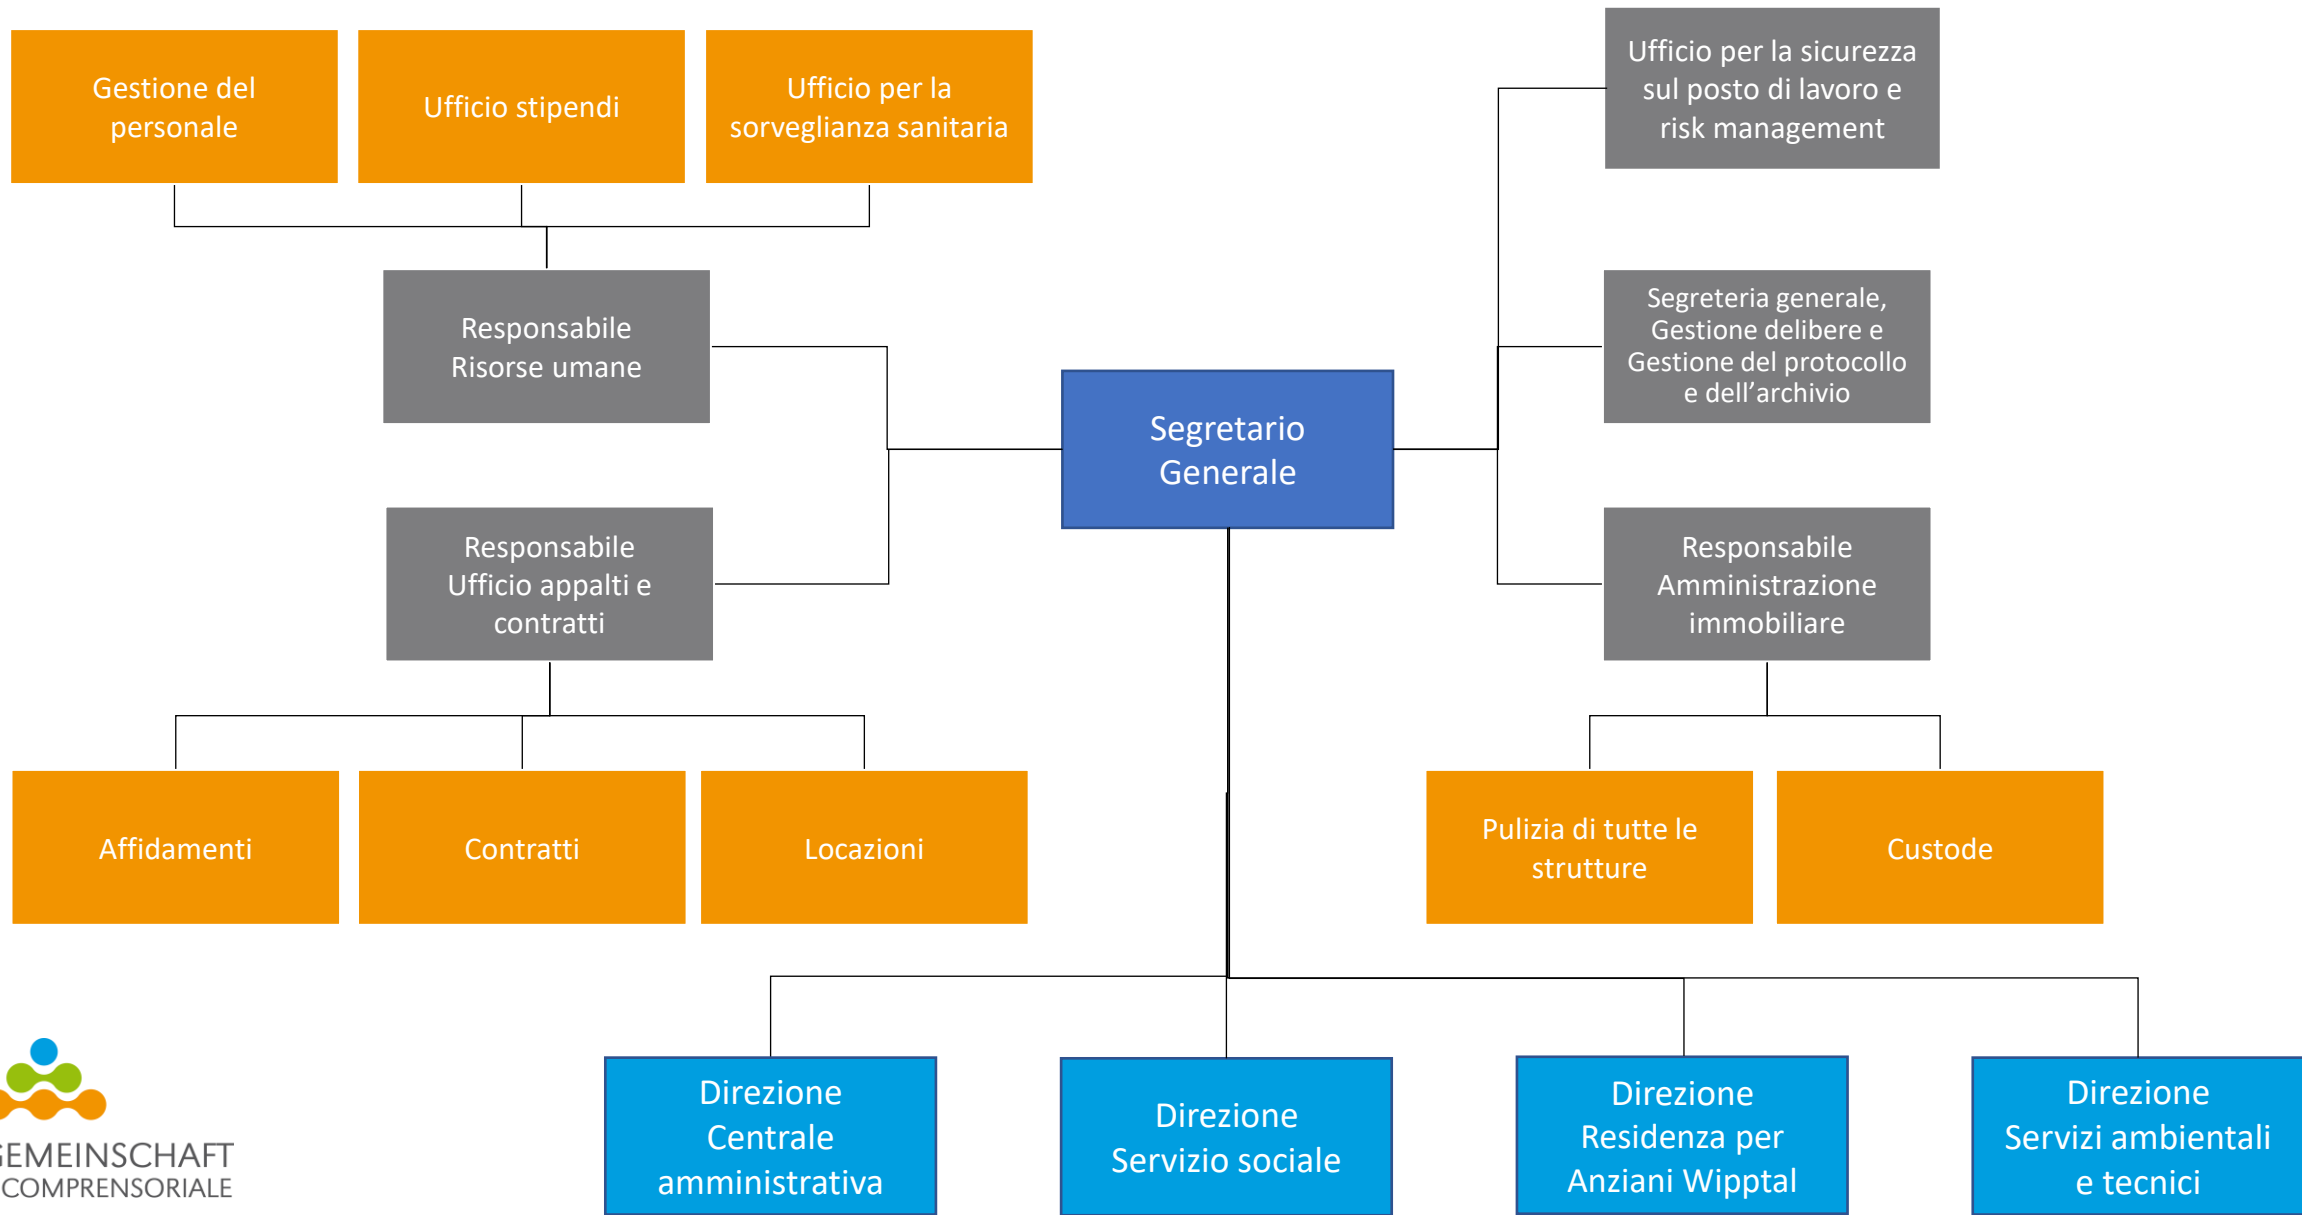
Gestione del personale

Ufficio stipendi

Ufficio per la sorveglianza sanitaria

Ufficio per la sicurezza sul posto di lavoro e risk management

Responsabile Risorse umane

Segreteria generale, Gestione delibere e Gestione del protocollo e dell’archivio

Segretario Generale

Responsabile Ufficio appalti e contratti

Responsabile Amministrazione immobiliare

Affidamenti

Contratti

Locazioni

Pulizia di tutte le strutture

Custode

Direzione Centrale amministrativa

Direzione Servizio sociale

Direzione Residenza per Anziani Wipptal

Direzione Servizi ambientali e tecnici

GEMEINSCHAFT
COMPRENSORIALE